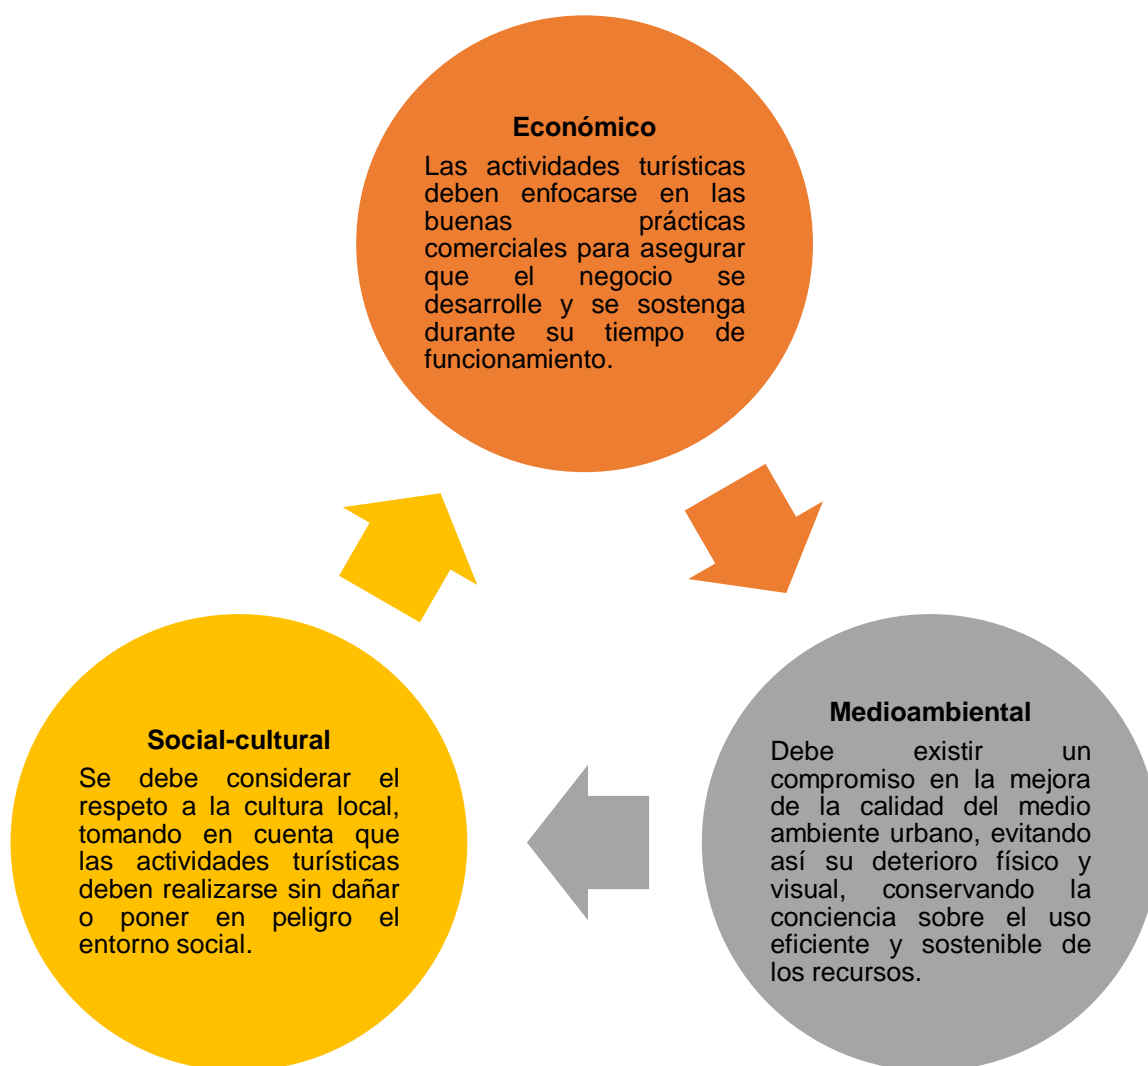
**Económico**

Las actividades turísticas deben enfocarse en las buenas prácticas comerciales para asegurar que el negocio se desarrolle y se sostenga durante su tiempo de funcionamiento.

**Medioambiental**

Debe existir un compromiso en la mejora de la calidad del medio ambiente urbano, evitando así su deterioro físico y visual, conservando la conciencia sobre el uso eficiente y sostenible de los recursos.

**Social-cultural**

Se debe considerar el respeto a la cultura local, tomando en cuenta que las actividades turísticas deben realizarse sin dañar o poner en peligro el entorno social.